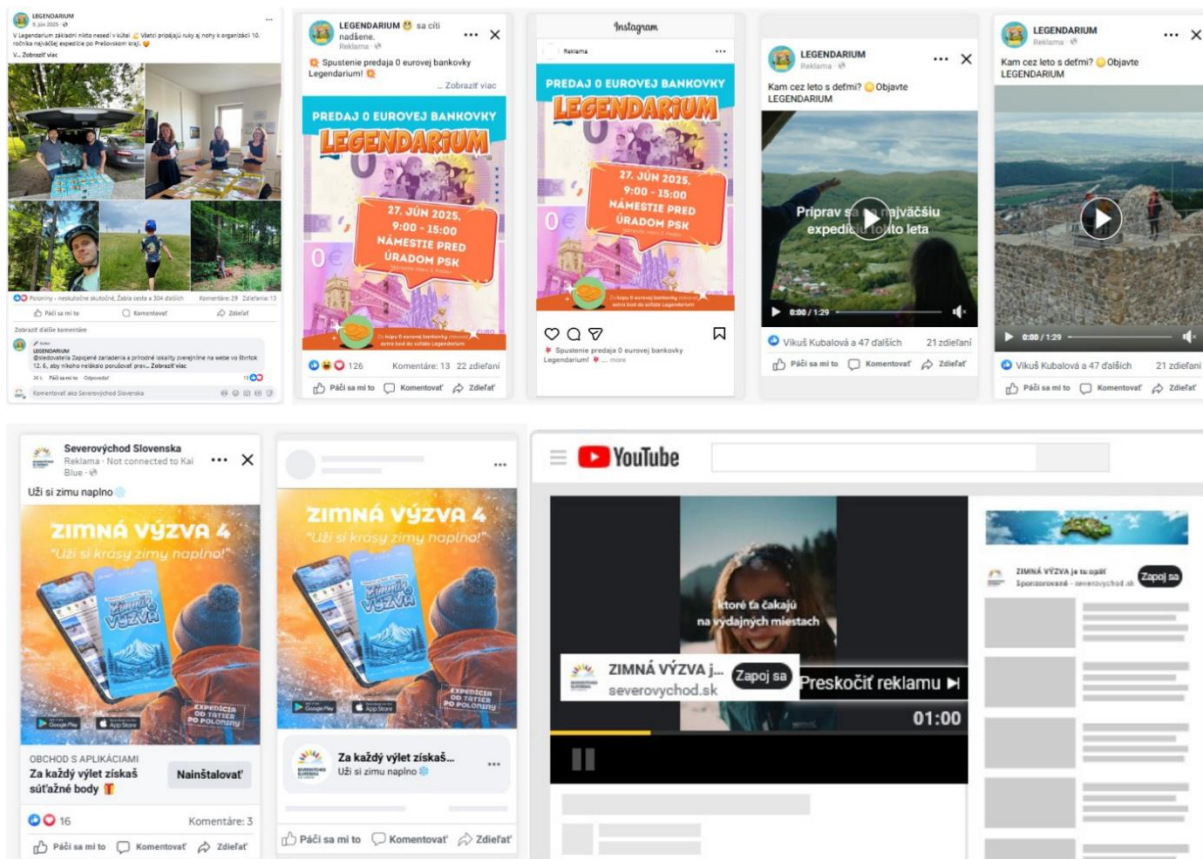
LEGENDARIUM
6. jún 2025

V Legendarium základni nikto nesedí v kútei. Vlastí pripájajú ruky aj nohy k organizácii 10. ročníka najväčšej expedície po Prešovskom kraji.
V... Zobraziť viac

Polorány – neskutočne skutočné, Žabia cesta a 304 ďalších
Komentáre: 29 Zdieľania: 13
Páči sa mi to Komentovať Zdieľať
Zobraziť ďalšie komentáre
LEGENDARIUM
@sledovatelia Zapojené zariadenia a prírodné lokality zverejníme na webe vo štvrtok 12. 6., aby nikoho nebránil porušovať prav... Zobraziť viac
Odpovedať
Komentovať ako Severovýchod Slovenska

LEGENDARIUM sa cíti nadšene.
Reklama
Spustenie predaja 0 eurovej bankovky Legendarium!
... Zobraziť viac
PREDAJ 0 EUROVEJ BANKOVKY
LEGENDARIUM
27. JÚN 2025, 9:00 - 15:00
NÁMESTIE PRED ÚRADOM PSK
0€
126 Komentáre: 13 22 zdieľaní
Páči sa mi to Komentovať Zdieľať

Instagram
Reklama
PREDAJ 0 EUROVEJ BANKOVKY
LEGENDARIUM
27. JÚN 2025, 9:00 - 15:00
NÁMESTIE PRED ÚRADOM PSK
0€
Spustenie predaja 0 eurovej bankovky Legendarium! ... more

LEGENDARIUM
Reklama
Kam cez leto s deťmi? Objavte LEGENDARIUM
Priprav sa na najväčšiu expedíciu tohto leta
0:00 / 1:29
Vikuš Kubalová a 47 ďalších 21 zdieľaní
Páči sa mi to Komentovať Zdieľať

LEGENDARIUM
Reklama
Kam cez leto s deťmi? Objavte LEGENDARIUM
0:00 / 1:29
Vikuš Kubalová a 47 ďalších 21 zdieľaní
Páči sa mi to Komentovať Zdieľať

Severovýchod Slovenska
Reklama · Not connected to Kai Blue
Uži si zimu naplno
ZIMNÁ VÝZVA 4
"Uži si krásy zimy naplno!"
Zimná VÝZVA
EXPEDÍCIA OD TATIER PO POLONINY
OBCHOD S APLIKÁCIAMI
Za každý výlet získaš súťažné body
Nainštalovať
16 Komentáre: 3
Páči sa mi to Komentovať Zdieľať

ZIMNÁ VÝZVA 4
"Uži si krásy zimy naplno!"
EXPEDÍCIA OD TATIER PO POLONINY
Za každý výlet získaš...
Uži si zimu naplno
Páči sa mi to Komentovať Zdieľať

YouTube
ktoré ťa čakajú na výdajných miestach
ZIMNÁ VÝZVA j...
severovychod.sk
Zapoj sa
Preskočiť reklamu
01:00
ZIMNÁ VÝZVA je tu opäť
Sponzorované · severovychod.sk
Zapoj sa